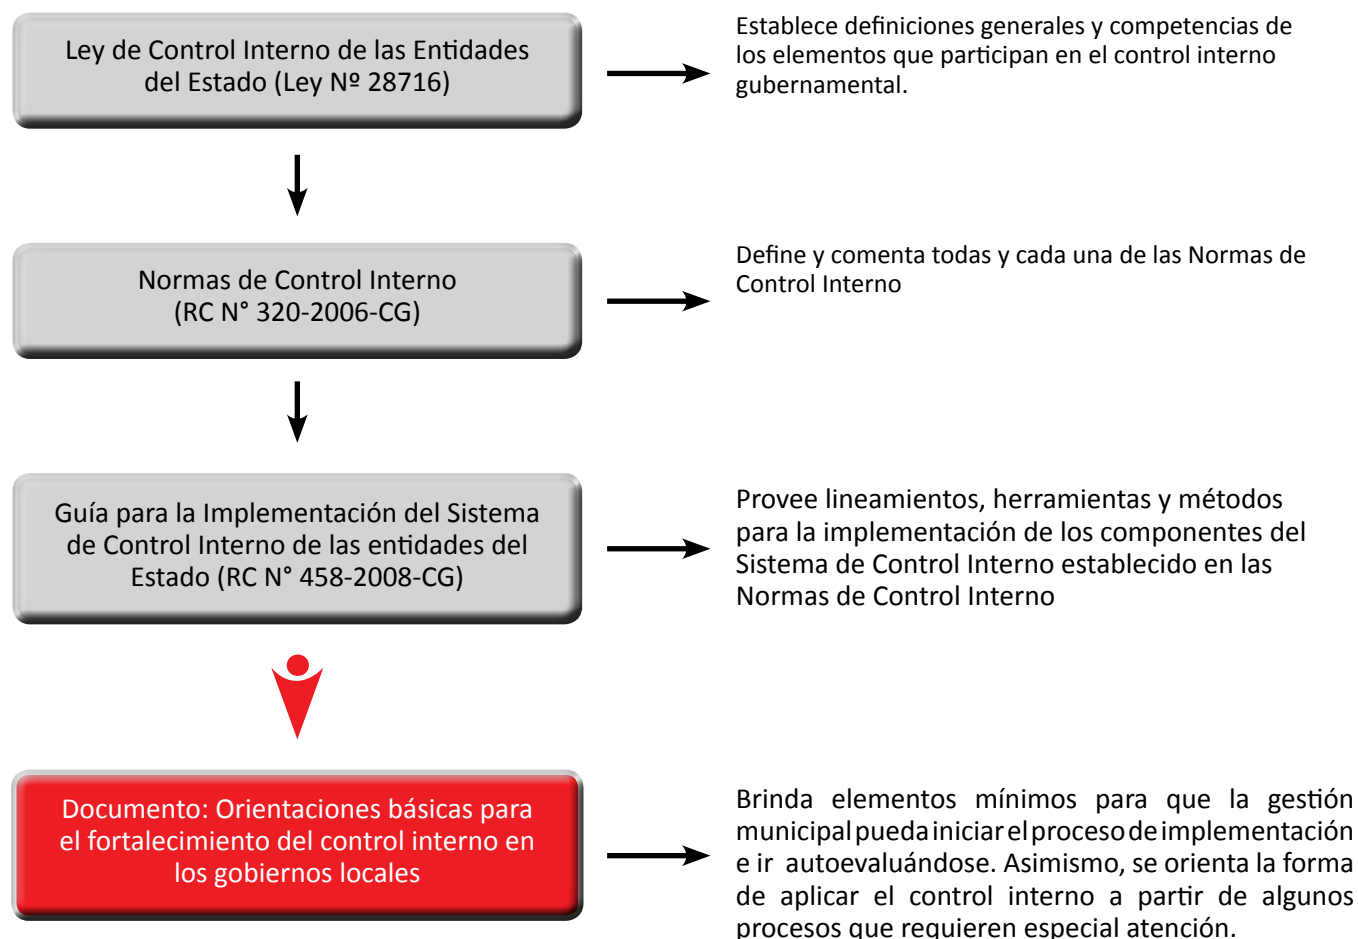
Ley de Control Interno de las Entidades del Estado (Ley Nº 28716)

Establece definiciones generales y competencias de los elementos que participan en el control interno gubernamental.

Normas de Control Interno (RC N° 320-2006-CG)

Define y comenta todas y cada una de las Normas de Control Interno

Guía para la Implementación del Sistema de Control Interno de las entidades del Estado (RC N° 458-2008-CG)

Provee lineamientos, herramientas y métodos para la implementación de los componentes del Sistema de Control Interno establecido en las Normas de Control Interno

Documento: Orientaciones básicas para el fortalecimiento del control interno en los gobiernos locales

Brinda elementos mínimos para que la gestión municipal pueda iniciar el proceso de implementación e ir autoevaluándose. Asimismo, se orienta la forma de aplicar el control interno a partir de algunos procesos que requieren especial atención.